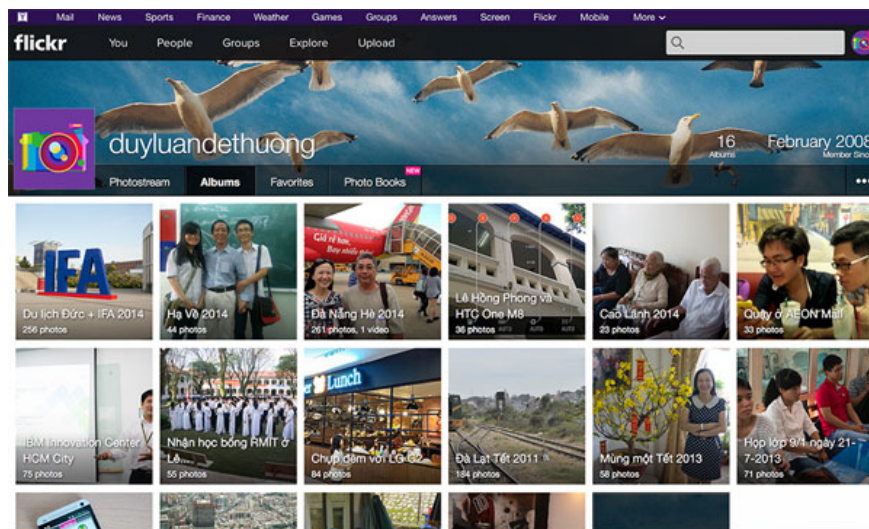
Mail News Sports Finance Weather Games Groups Answers Screen Flickr Mobile More

flickr You People Groups Explore Upload

duyluandethuong

16 Albums

February 2008 Member Since

Photostream Albums Favorites Photo Books NEW

Du lịch Đức + IFA 2014
256 photos

Hạ Về 2014
44 photos

Đà Nẵng Hè 2014
261 photos, 1 video

Lê Hồng Phong và HTC One M8
36 photos

Cao Lãnh 2014
23 photos

Quẩy ở AEON Mall
33 photos

IBM Innovation Center HCM City
75 photos

Nhận học bổng RMIT ở Lễ...
55 photos

Chụp đêm với LG G2
84 photos

Đà Lạt Tết 2011
184 photos

Mùng một Tết 2013
58 photos

Họp lớp 9/1 ngày 21-7-2013
53 photos